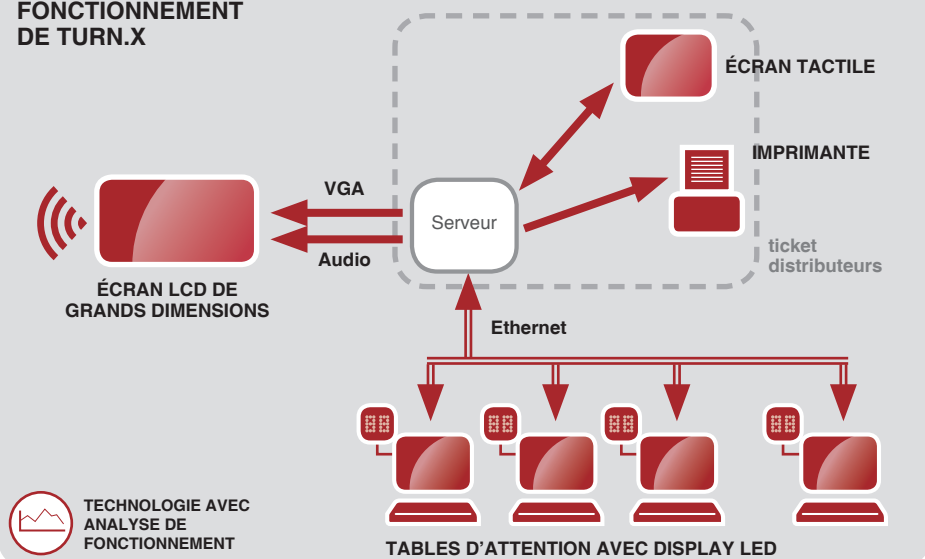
FONCTIONNEMENT DE TURN.X

ÉCRAN TACTILE

IMPRIMANTE

VGA

Serveur

Audio

ticket distributeurs

ÉCRAN LCD DE GRANDS DIMENSIONS

Ethernet

88

88

88

88

TECHNOLOGIE AVEC ANALYSE DE FONCTIONNEMENT

TABLES D'ATTENTION AVEC DISPLAY LED